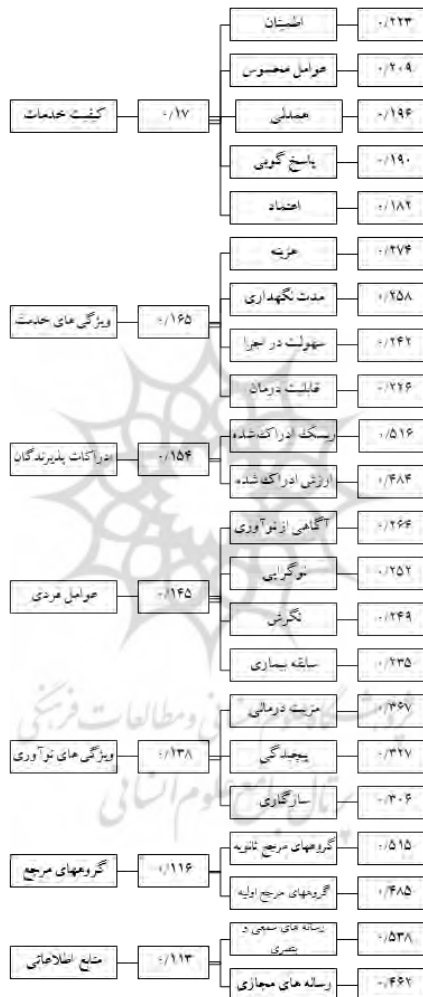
کیفیت خدمات
۰/۱۷
اطمینان
۰/۲۲۳
عوامل محسوس
۰/۲۰۹
همدلی
۰/۱۹۶
پاسخ گویی
۰/۱۹۰
اعتماد
۰/۱۸۲

ویژگی های خدمت
۰/۱۶۵
هزینه
۰/۲۷۴
مدت نگهداری
۰/۲۵۸
سهولت در اجرا
۰/۲۴۲
قابلیت درمان
۰/۲۲۶

ادراکات پذیرندگان
۰/۱۵۴
ریسک ادراک شده
۰/۵۱۶
ارزش ادراک شده
۰/۴۸۴

عوامل فردی
۰/۱۴۵
آگاهی از نوآوری
۰/۲۶۴
نوگرایی
۰/۲۵۲
نگرش
۰/۲۴۹
سابقه بیماری
۰/۲۳۵

ویژگی های نوآوری
۰/۱۳۸
مزیت درمانی
۰/۳۶۷
پیچیدگی
۰/۳۲۷
سازگاری
۰/۳۰۶

گروههای مرجع
۰/۱۱۶
گروههای مرجع ثانویه
۰/۵۱۵
گروههای مرجع اولیه
۰/۴۸۵

منابع اطلاعاتی
۰/۱۱۳
رسانه های سمعی و بصری
۰/۵۳۸
رسانه های مجازی
۰/۴۶۲